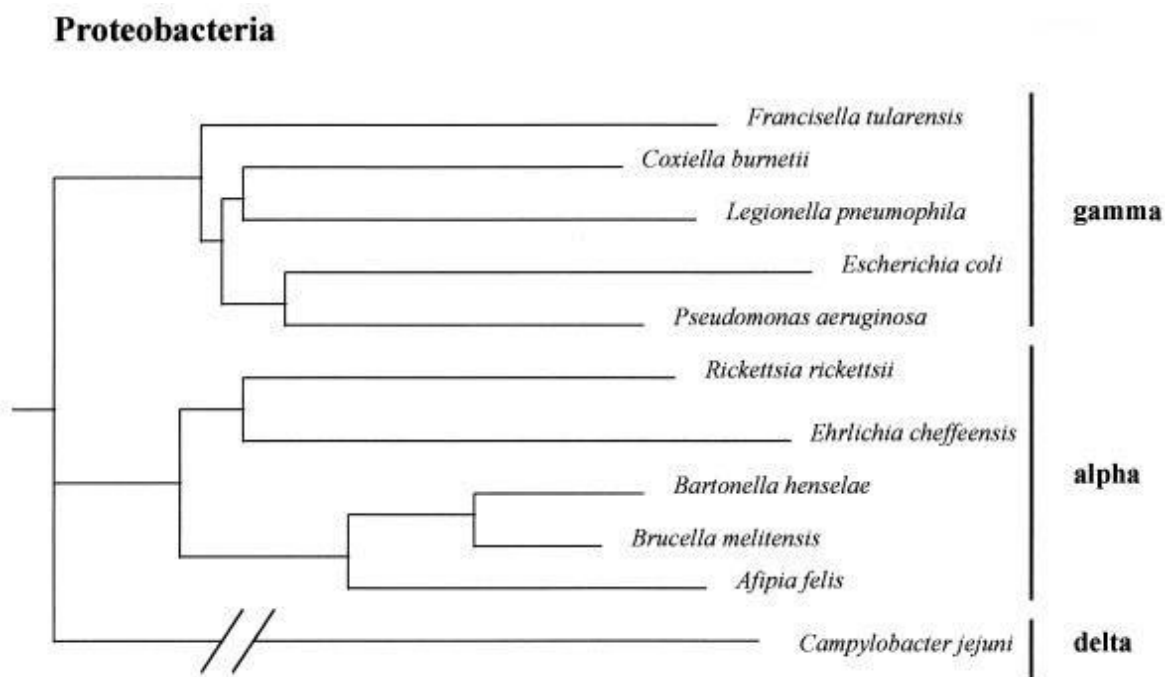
Proteobacteria

Francisella tularensis
Coxiella burnetii
Legionella pneumophila
Escherichia coli
Pseudomonas aeruginosa
gamma

Rickettsia rickettsii
Ehrlichia cheffeensis
Bartonella henselae
Brucella melitensis
Afipia felis
alpha

Campylobacter jejuni
delta